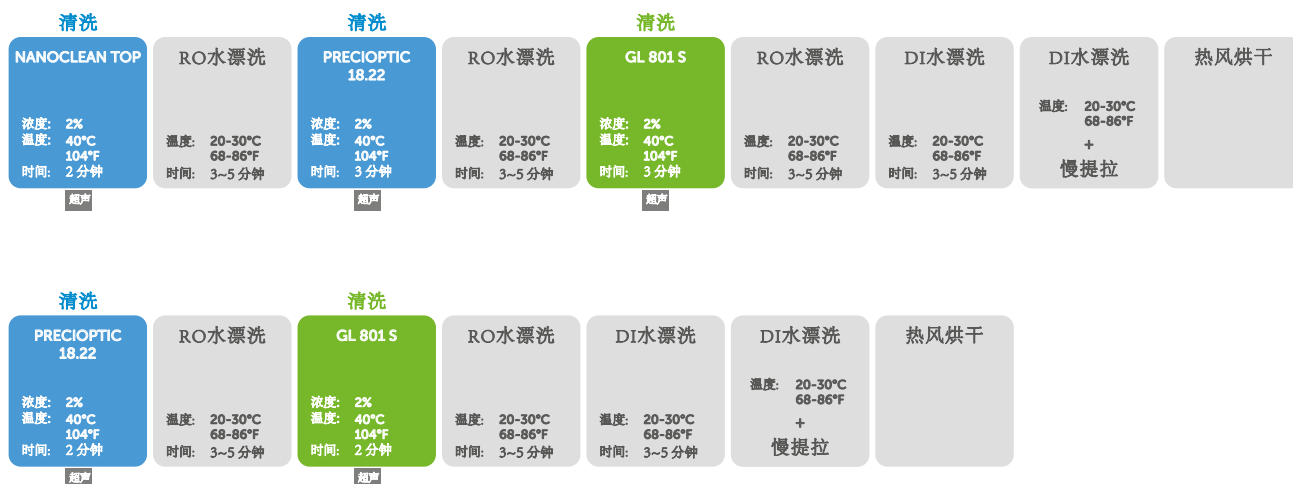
清洗
NANOCLEAN TOP
浓度: 2%
温度: 40°C
104°F
时间: 2 分钟
超声

RO水漂洗
温度: 20-30°C
68-86°F
时间: 3~5 分钟

清洗
PRECIOPTIC 18.22
浓度: 2%
温度: 40°C
104°F
时间: 3 分钟
超声

RO水漂洗
温度: 20-30°C
68-86°F
时间: 3~5 分钟

清洗
GL 801 S
浓度: 2%
温度: 40°C
104°F
时间: 3 分钟
超声

RO水漂洗
温度: 20-30°C
68-86°F
时间: 3~5 分钟

DI水漂洗
温度: 20-30°C
68-86°F
时间: 3~5 分钟

DI水漂洗
温度: 20-30°C
68-86°F
+
慢提拉

热风烘干

清洗
PRECIOPTIC 18.22
浓度: 2%
温度: 40°C
104°F
时间: 2 分钟
超声

RO水漂洗
温度: 20-30°C
68-86°F
时间: 3~5 分钟

清洗
GL 801 S
浓度: 2%
温度: 40°C
104°F
时间: 2 分钟
超声

RO水漂洗
温度: 20-30°C
68-86°F
时间: 3~5 分钟

DI水漂洗
温度: 20-30°C
68-86°F
时间: 3~5 分钟

DI水漂洗
温度: 20-30°C
68-86°F
+
慢提拉

热风烘干